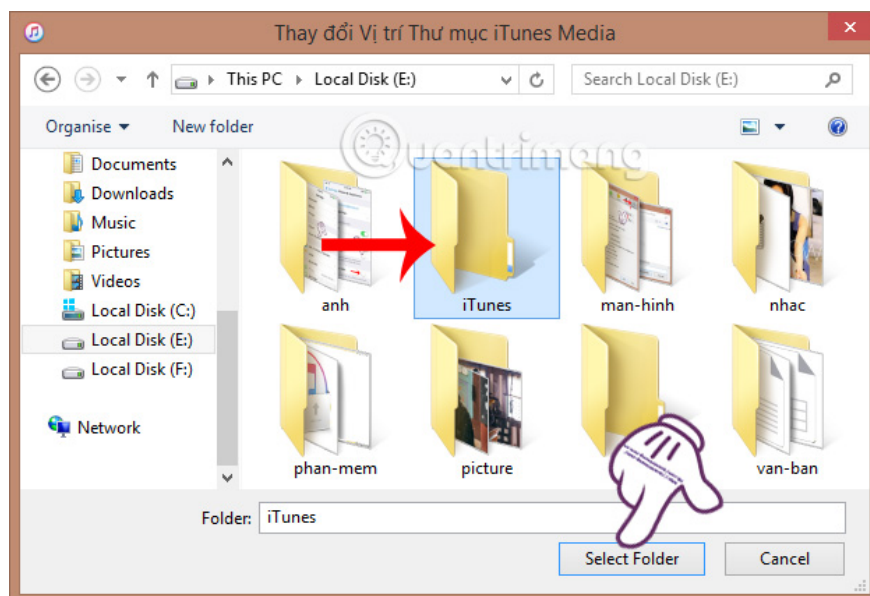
Thay đổi Vị trí Thư mục iTunes Media

This PC ▸ Local Disk (E:)

Search Local Disk (E:)

Organise ▾

New folder

Quantrimang

Documents

Downloads

Music

Pictures

Videos

Local Disk (C:)

Local Disk (E:)

Local Disk (F:)

Network

anh

iTunes

man-hinh

nhac

phan-mem

picture

van-ban

Folder:

iTunes

Select Folder

Cancel